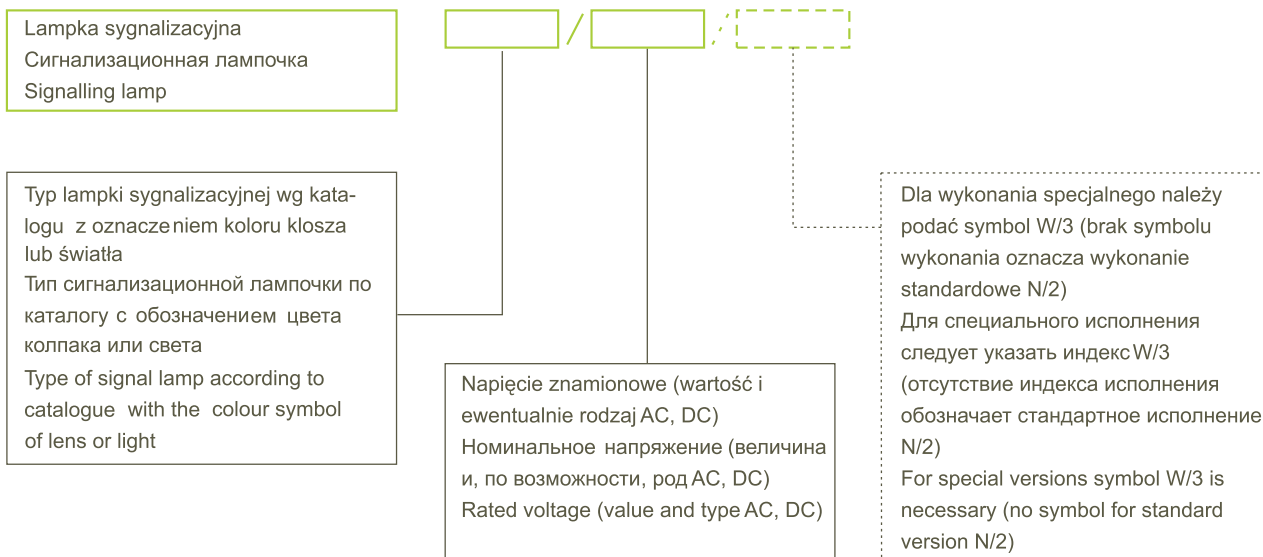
Lampka sygnalizacyjna
Сигнализационная лампочка
Signalling lamp

/ /

Typ lampki sygnalizacyjnej wg katalogu z oznaczeniem koloru klosza lub światła
Тип сигнализационной лампочки по каталогу с обозначением цвета колпака или света
Type of signal lamp according to catalogue with the colour symbol of lens or light

Napięcie znamionowe (wartość i ewentualnie rodzaj AC, DC)
Номинальное напряжение (величина и, по возможности, род AC, DC)
Rated voltage (value and type AC, DC)

Dla wykonania specjalnego należy podać symbol W/3 (brak symbolu wykonania oznacza wykonanie standardowe N/2)
Для специального исполнения следует указать индекс W/3 (отсутствие индекса исполнения обозначает стандартное исполнение N/2)
For special versions symbol W/3 is necessary (no symbol for standard version N/2)